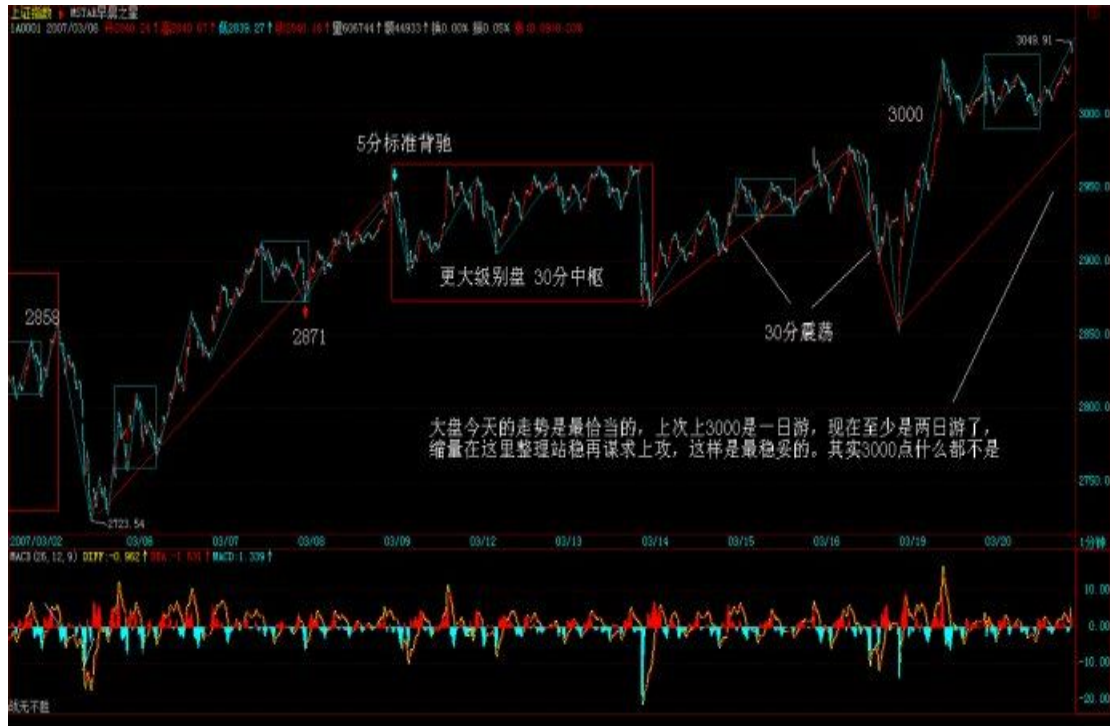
上证指数

1A0001 2007/03/06

3049.91

3000

5分标准背驰

2858

2871

更大级别盘 30分中枢

30分震荡

大盘今天的走势是最恰当的，上次上3000是一日游，现在至少是两日游了，缩量在这里整理站稳再谋求上攻，这样是最稳妥的。其实3000点什么都不是

2723.54

2007/03/02 03/06 03/07 03/08 03/09 03/12 03/13 03/14 03/15 03/16 03/19 03/20

3000.00
2950.00
2900.00
2850.00
2800.00
2750.00

MACD (26,12,9) DIFF:-0.962 DEA:-1.631 MACD:1.339

10.00
0.00
-10.00
-20.00